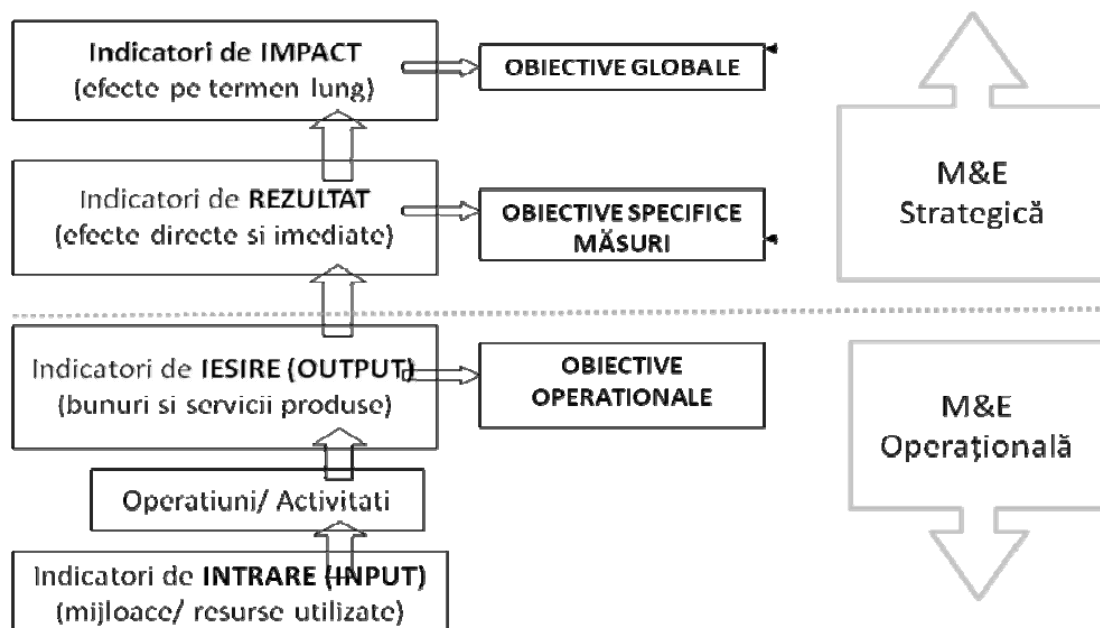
Indicatori de IMPACT
(efecte pe termen lung)

OBIECTIVE GLOBALE

Indicatori de REZULTAT
(efecte directe si imediate)

OBIECTIVE SPECIFICE
MĂSURI

M&E
Strategică

Indicatori de IESIRE (OUTPUT)
(bunuri si servicii produse)

OBIECTIVE
OPERATIONALE

M&E
Operaţională

Operatiuni/ Activitati

Indicatori de INTRARE (INPUT)
(mijloace/ resurse utilizate)